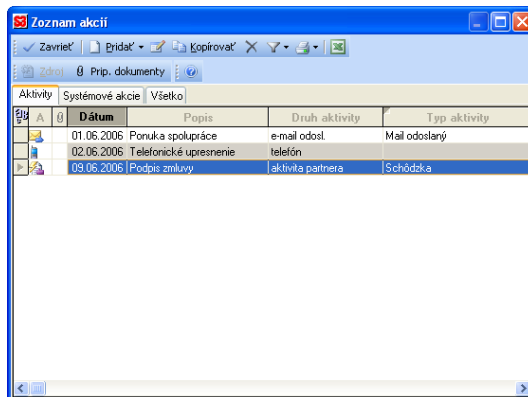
Zoznam akcií

Zavrieť | Pridať | Kopírovať

Zdroj | Prip. dokumenty

Aktivity | Systémové akcie | Všetko

| A | Dátum | Popis | Druh aktivity | Typ aktivity |
|---|---|---|---|---|
| | 01.06.2006 | Ponuka spolupráce | e-mail odosl. | Mail odoslaný |
| | 02.06.2006 | Telefonické upresnenie | telefón | |
| | 09.06.2006 | Podpis zmluvy | aktivita partnera | Schôdzka |